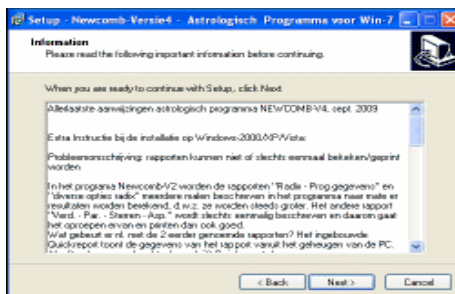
Setup - Newcomb-Versie4 - Astrologisch Programma voor Win-7

Information
Please read the following important information before continuing.

When you are ready to continue with Setup, click Next.

Allerlaatste aanwijzingen astrologisch programma NEWCOMB-V4, sept. 2009

Extra Instructie bij de installatie op Windows-2000/XP/Vista:

Probleemomschrijving: rapporten kunnen niet of slechts eenmaal bekeken/geprint worden

In het programa Newcomb-V2 worden de rapporten "Radix - Prog.gegevens" en "diverse opties radix" meerdere malen beschreven in het programma naar mate er resultaten worden bekeken, d.w.z. ze worden steeds groter. Het andere rapport "Verd. - Par. - Sterren - Asp." wordt slechts eenmalig beschreven en daarom gaat het oproepen ervan en printen dan ook goed.
Wat gebeurt er nu met die 2 eerder genoemde rapporten? Het ingebouwde Quickreport toont de gegevens van het rapport vanuit het geheugen van de PC.
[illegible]

< Back   Next >   Cancel